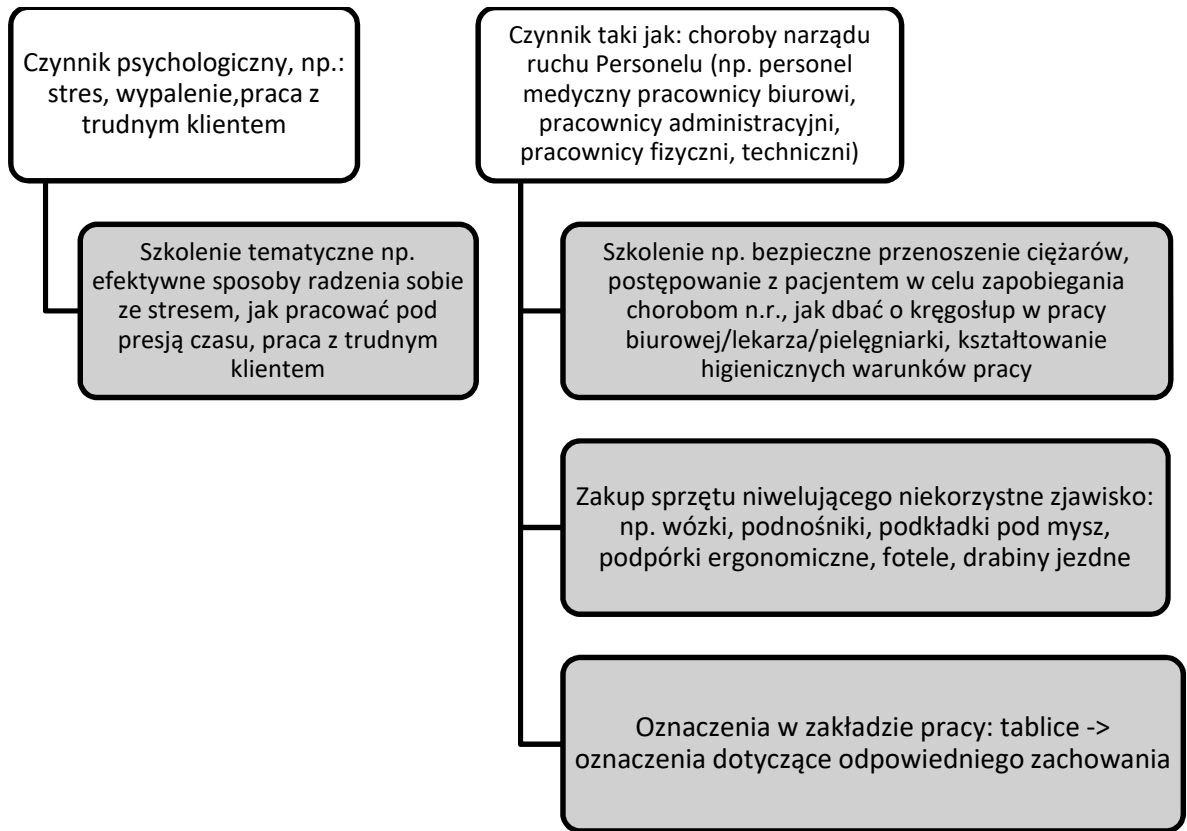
Czynnik psychologiczny, np.: stres, wypalenie,praca z trudnym klientem

Szkolenie tematyczne np. efektywne sposoby radzenia sobie ze stresem, jak pracować pod presją czasu, praca z trudnym klientem

Czynnik taki jak: choroby narządu ruchu Personelu (np. personel medyczny pracownicy biurowi, pracownicy administracyjni, pracownicy fizyczni, techniczni)

Szkolenie np. bezpieczne przenoszenie ciężarów, postępowanie z pacjentem w celu zapobiegania chorobom n.r., jak dbać o kręgosłup w pracy biurowej/lekarza/pielęgniarki, kształtowanie higienicznych warunków pracy

Zakup sprzętu niwelującego niekorzystne zjawisko: np. wózki, podnośniki, podkładki pod mysz, podpórki ergonomiczne, fotele, drabiny jezdne

Oznaczenia w zakładzie pracy: tablice -> oznaczenia dotyczące odpowiedniego zachowania